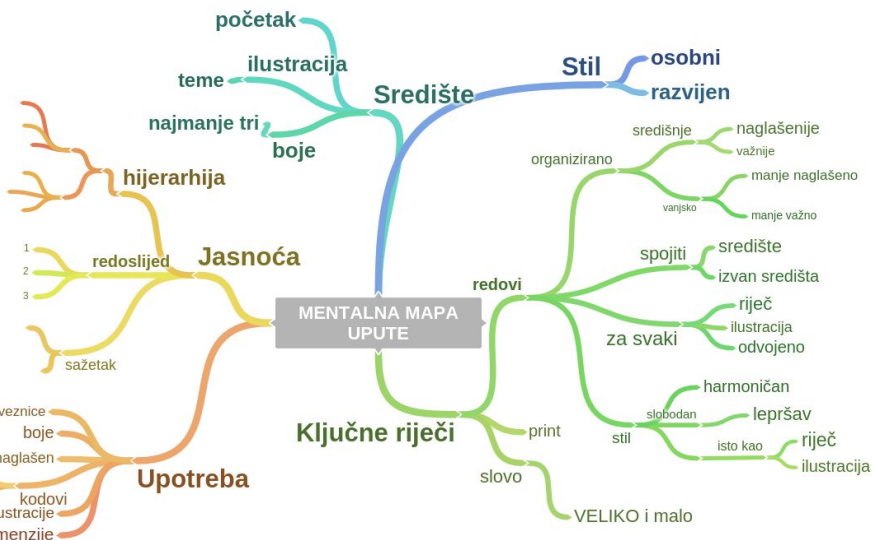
MENTALNA MAPA UPUTE

Središte
početak
ilustracija
teme
najmanje tri
boje

Stil
osobni
razvijen

Jasnoća
hijerarhija
redoslijed
1
2
3
sažetak

Upotreba
veznice
boje
naglašen
kodovi
ustracije
menzije

Ključne riječi
redovi
organizirano
središnje
naglašenije
važnije
vanjsko
manje naglašeno
manje važno
spojiti
središte
izvan središta
za svaki
riječ
ilustracija
odvojeno
stil
slobodan
harmoničan
lepršav
isto kao
riječ
ilustracija
print
slovo
VELIKO i malo